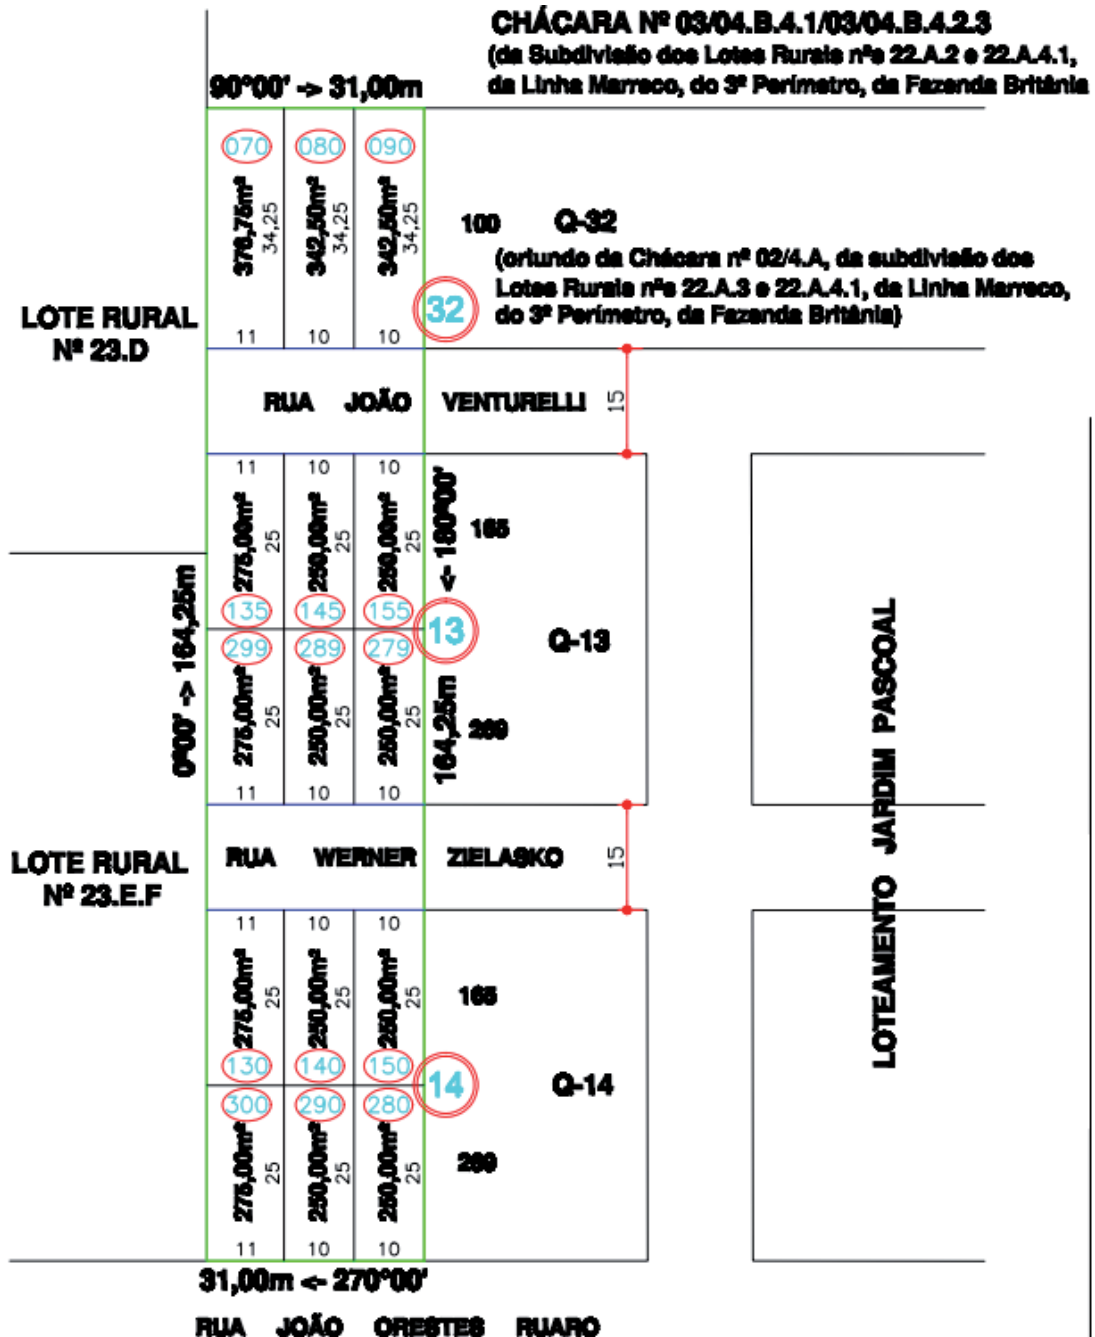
CHÁCARA Nº 03/04.B.4.1/03/04.B.4.2.3
(da Subdivisão dos Lotes Rurais nºs 22.A.2 e 22.A.4.1, da Linha Marreco, do 3º Perímetro, da Fazenda Britânia

90°00' -> 31,00m

070 080 090

376,75m² 34,25 342,50m² 34,25 342,50m² 34,25

100 Q-32

(oriundo da Chácara nº 02/4.A, da subdivisão dos Lotes Rurais nºs 22.A.3 e 22.A.4.1, da Linha Marreco, do 3º Perímetro, da Fazenda Britânia)

32

11 10 10

LOTE RURAL Nº 23.D

RUA JOÃO VENTURELLI 15

11 10 10

275,00m² 25 250,00m² 25 250,00m² 25

<- 180°00'

165

135 145 155

13

Q-13

299 289 279

0°00' -> 164,25m

275,00m² 25 250,00m² 25 250,00m² 25

164,25m

200

11 10 10

LOTE RURAL Nº 23.E.F

RUA WERNER ZIELASKO 15

LOTEAMENTO JARDIM PASCOAL

11 10 10

275,00m² 25 250,00m² 25 250,00m² 25

165

130 140 150

14

Q-14

300 290 280

275,00m² 25 250,00m² 25 250,00m² 25

200

11 10 10

31,00m <- 270°00'

RUA JOÃO ORESTES RUARO